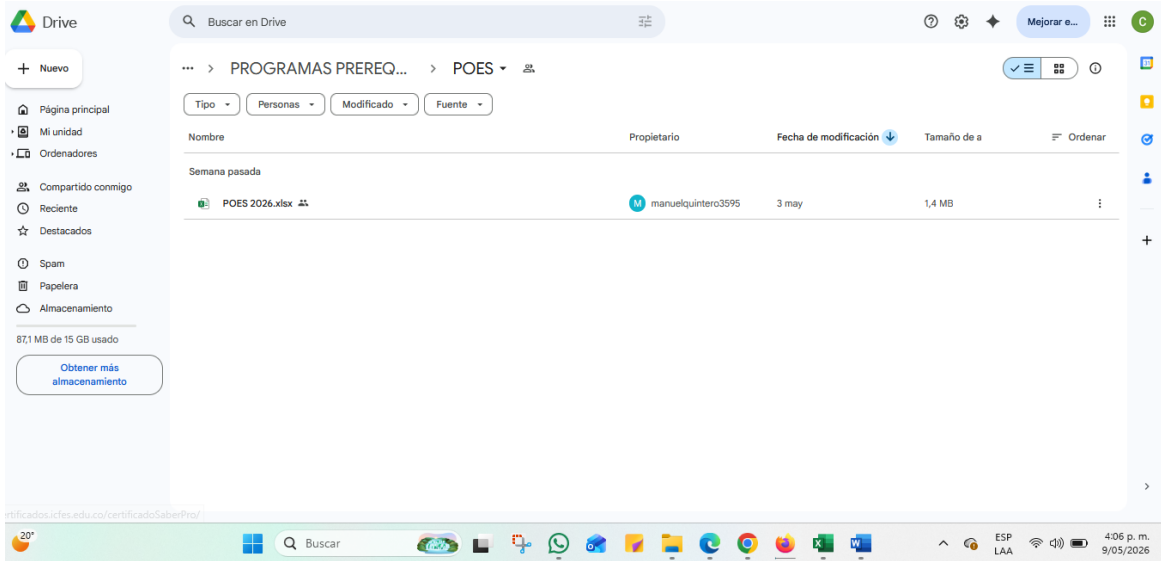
Drive

Buscar en Drive

Mejorar e...

C

Nuevo

Página principal

Mi unidad

Ordenadores

Compartido conmigo

Reciente

Destacados

Spam

Papelera

Almacenamiento

87,1 MB de 15 GB usado

Obtener más almacenamiento

... > PROGRAMAS PREREQ... > POES

Tipo | Personas | Modificado | Fuente

| Nombre | Propietario | Fecha de modificación | Tamaño de a | Ordenar |
|---|---|---|---|---|
| Semana pasada | | | | |
| POES 2026.xlsx | M manuelquintero3595 | 3 may | 1,4 MB | |

ertificados.icfes.edu.co/certificadoSaberPro/

20°

Buscar

ESP LAA

4:06 p. m. 9/05/2026